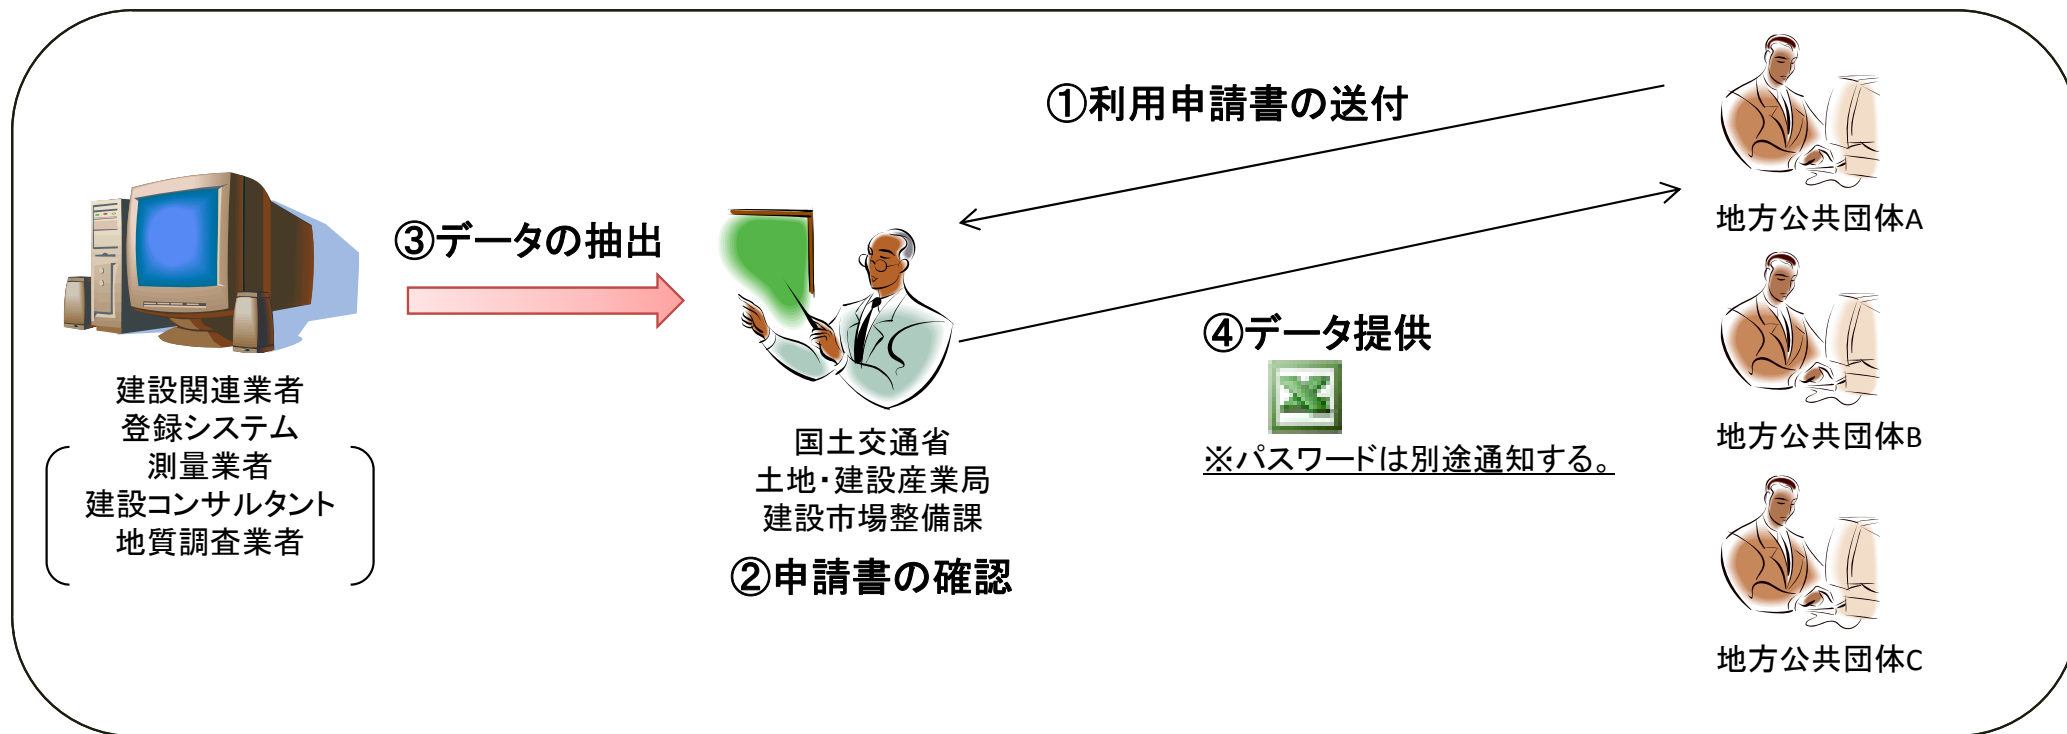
①利用申請書の送付

③データの抽出

建設関連業者
登録システム
測量業者
建設コンサルタント
地質調査業者

国土交通省
土地・建設産業局
建設市場整備課

②申請書の確認

④データ提供

※パスワードは別途通知する。

地方公共団体A

地方公共団体B

地方公共団体C